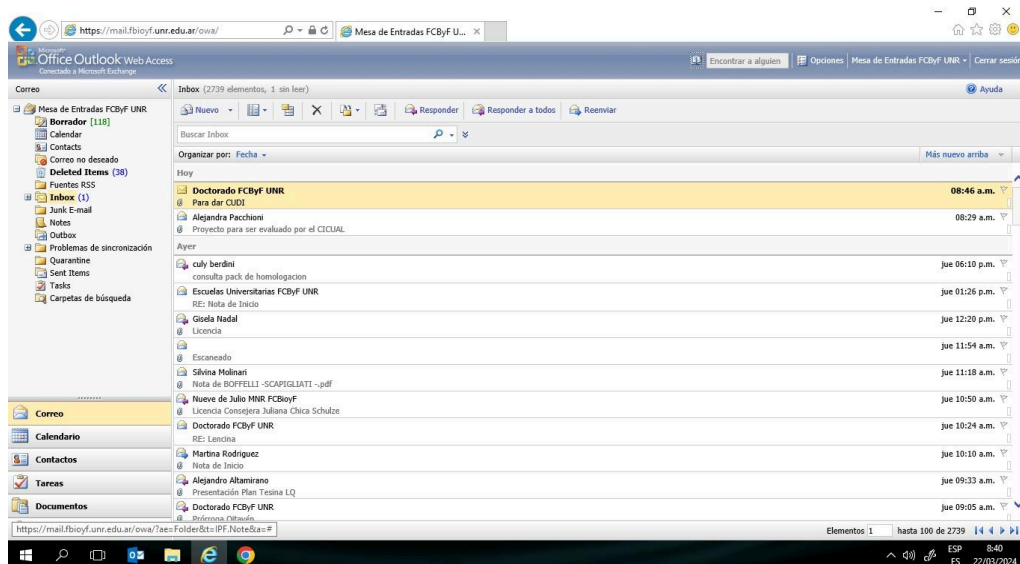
https://mail.fbioyf.unr.edu.ar/owa/
Mesa de Entradas FCByF U... ×

Microsoft Office Outlook Web Access
Conectado a Microsoft Exchange

Encontrar a alguien | Opciones | Mesa de Entradas FCByF UNR | Cerrar sesión

Correo
Inbox (2739 elementos, 1 sin leer)
Ayuda

Mesa de Entradas FCByF UNR
Borrador [118]
Calendar
Contacts
Correo no deseado
Deleted Items (38)
Fuentes RSS
Inbox (1)
Junk E-mail
Notes
Outbox
Problemas de sincronización
Quarantine
Sent Items
Tasks
Carpetas de búsqueda

Nuevo | Responder | Responder a todos | Reenviar

Buscar Inbox

Organizar por: Fecha
Más nuevo arriba

Hoy
Doctorado FCByF UNR
Para dar CUDI
08:46 a.m.
Alejandra Pacchioni
Proyecto para ser evaluado por el CICUAL
08:29 a.m.

Ayer
culy berdini
consulta pack de homologacion
jue 06:10 p.m.
Escuelas Universitarias FCByF UNR
RE: Nota de Inicio
jue 01:26 p.m.
Gisela Nadal
Licencia
jue 12:20 p.m.
Escaneado
jue 11:54 a.m.
Silvina Molinari
Nota de BOFFELLI -SCAPIGLIATI -.pdf
jue 11:18 a.m.
Nueve de Julio MNR FCBioyF
Licencia Consejera Juliana Chica Schulze
jue 10:50 a.m.
Doctorado FCByF UNR
RE: Lencina
jue 10:24 a.m.
Martina Rodriguez
Nota de Inicio
jue 10:10 a.m.
Alejandro Altamirano
Presentación Plan Tesina LQ
jue 09:33 a.m.
Doctorado FCByF UNR
Prórroga Oitavén
jue 09:05 a.m.

Correo
Calendario
Contactos
Tareas
Documentos

https://mail.fbioyf.unr.edu.ar/owa/?ae=Folder&t=IPF.Note&a=#
Elementos 1 hasta 100 de 2739

ESP ES 8:40 22/03/2024